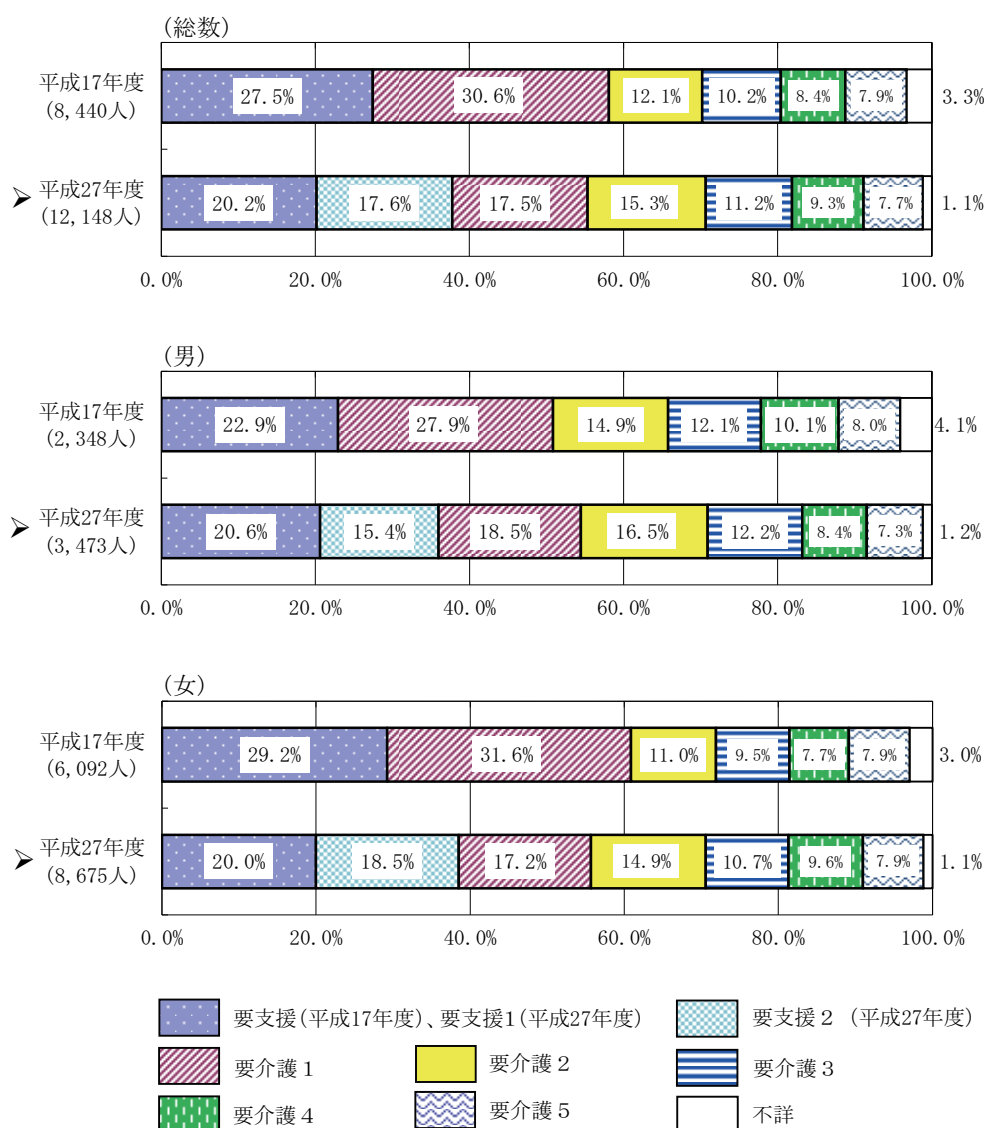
(総数)

平成17年度 (8,440人) 27.5% 30.6% 12.1% 10.2% 8.4% 7.9% 3.3%

平成27年度 (12,148人) 20.2% 17.6% 17.5% 15.3% 11.2% 9.3% 7.7% 1.1%

0.0% 20.0% 40.0% 60.0% 80.0% 100.0%

(男)

平成17年度 (2,348人) 22.9% 27.9% 14.9% 12.1% 10.1% 8.0% 4.1%

平成27年度 (3,473人) 20.6% 15.4% 18.5% 16.5% 12.2% 8.4% 7.3% 1.2%

0.0% 20.0% 40.0% 60.0% 80.0% 100.0%

(女)

平成17年度 (6,092人) 29.2% 31.6% 11.0% 9.5% 7.7% 7.9% 3.0%

平成27年度 (8,675人) 20.0% 18.5% 17.2% 14.9% 10.7% 9.6% 7.9% 1.1%

0.0% 20.0% 40.0% 60.0% 80.0% 100.0%

要支援(平成17年度)、要支援1(平成27年度)
要支援2 (平成27年度)
要介護1
要介護2
要介護3
要介護4
要介護5
不詳